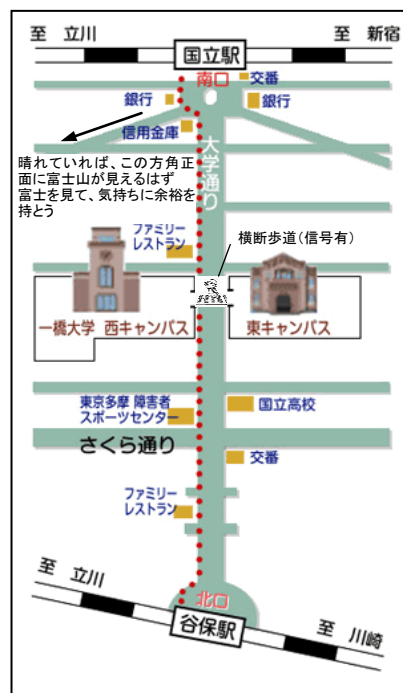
至 立川

至 新宿

国立駅

南口

交番

銀行

銀行

信用金庫

晴れていれば、この方角正面に富士山が見えるはず
富士を見て、気持ちに余裕を持とう

大学通り

ファミリーレストラン

横断歩道(信号有)

一橋大学 西キャンパス

東キャンパス

東京多摩 障害者スポーツセンター

国立高校

さくら通り

交番

ファミリーレストラン

至 立川

北口

谷保駅

至 川崎